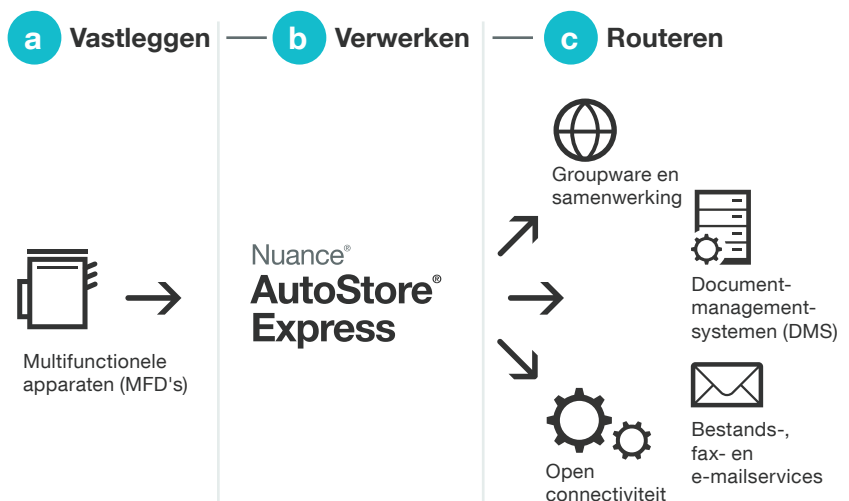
a Vastleggen

b Verwerken

c Routeren

Multifunctionele apparaten (MFD's)

Nuance®
AutoStore®
Express

Groupware en samenwerking

Documentmanagementsystemen (DMS)

Bestands-, fax- en e-mailservices

Open connectiviteit